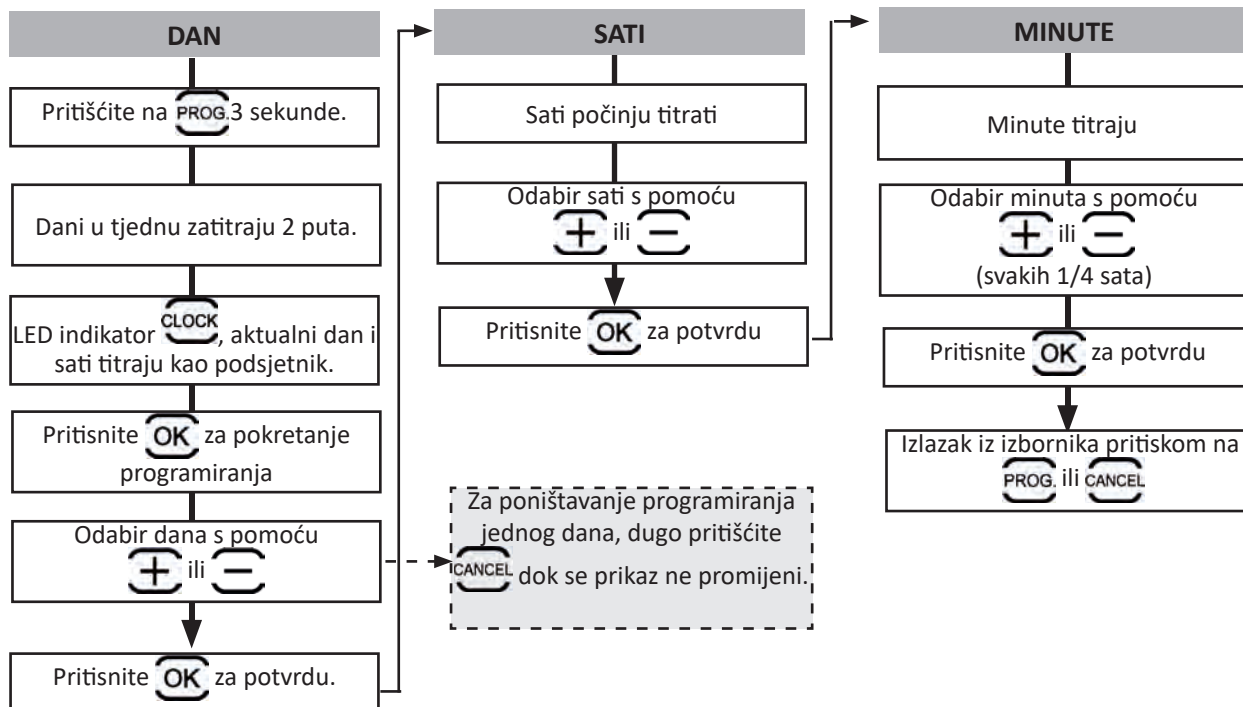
DAN

Pritišćite na PROG 3 sekunde.

Dani u tjednu zatitraju 2 puta.

LED indikator CLOCK, aktualni dan i sati titraju kao podsjetnik.

Pritisnite OK za pokretanje programiranja

Odabir dana s pomoću + ili −

Pritisnite OK za potvrdu.

Za poništavanje programiranja jednog dana, dugo pritišćite CANCEL dok se prikaz ne promijeni.

SATI

Sati počinju titrati

Odabir sati s pomoću + ili −

Pritisnite OK za potvrdu

MINUTE

Minute titraju

Odabir minuta s pomoću + ili − (svakih 1/4 sata)

Pritisnite OK za potvrdu

Izlazak iz izbornika pritiskom na PROG ili CANCEL